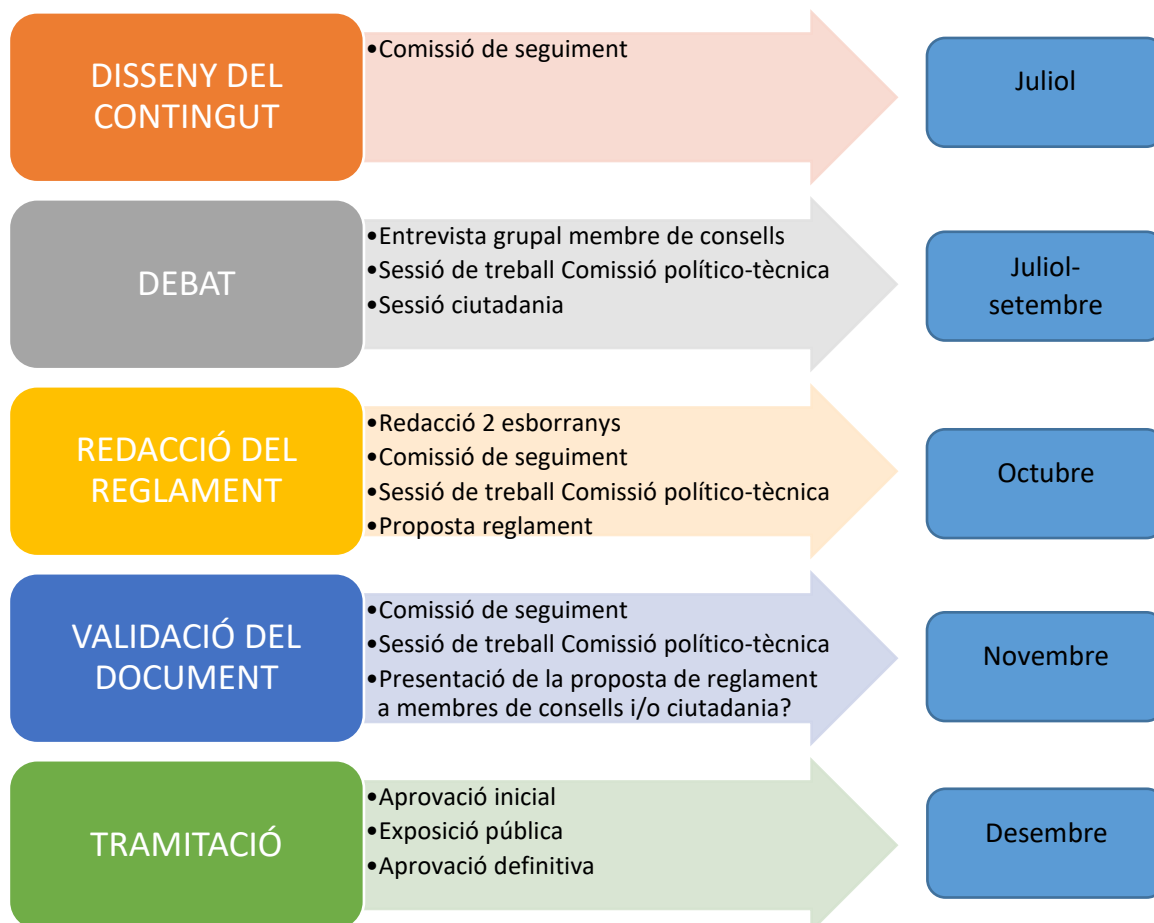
DISSENY DEL CONTINGUT

•Comissió de seguiment

Juliol

DEBAT

•Entrevista grupal membre de consells
•Sessió de treball Comissió político-tècnica
•Sessió ciutadania

Juliol-setembre

REDACCIÓ DEL REGLAMENT

•Redacció 2 esborranys
•Comissió de seguiment
•Sessió de treball Comissió político-tècnica
•Proposta reglament

Octubre

VALIDACIÓ DEL DOCUMENT

•Comissió de seguiment
•Sessió de treball Comissió político-tècnica
•Presentació de la proposta de reglament a membres de consells i/o ciutadania?

Novembre

TRAMITACIÓ

•Aprovació inicial
•Exposició pública
•Aprovació definitiva

Desembre